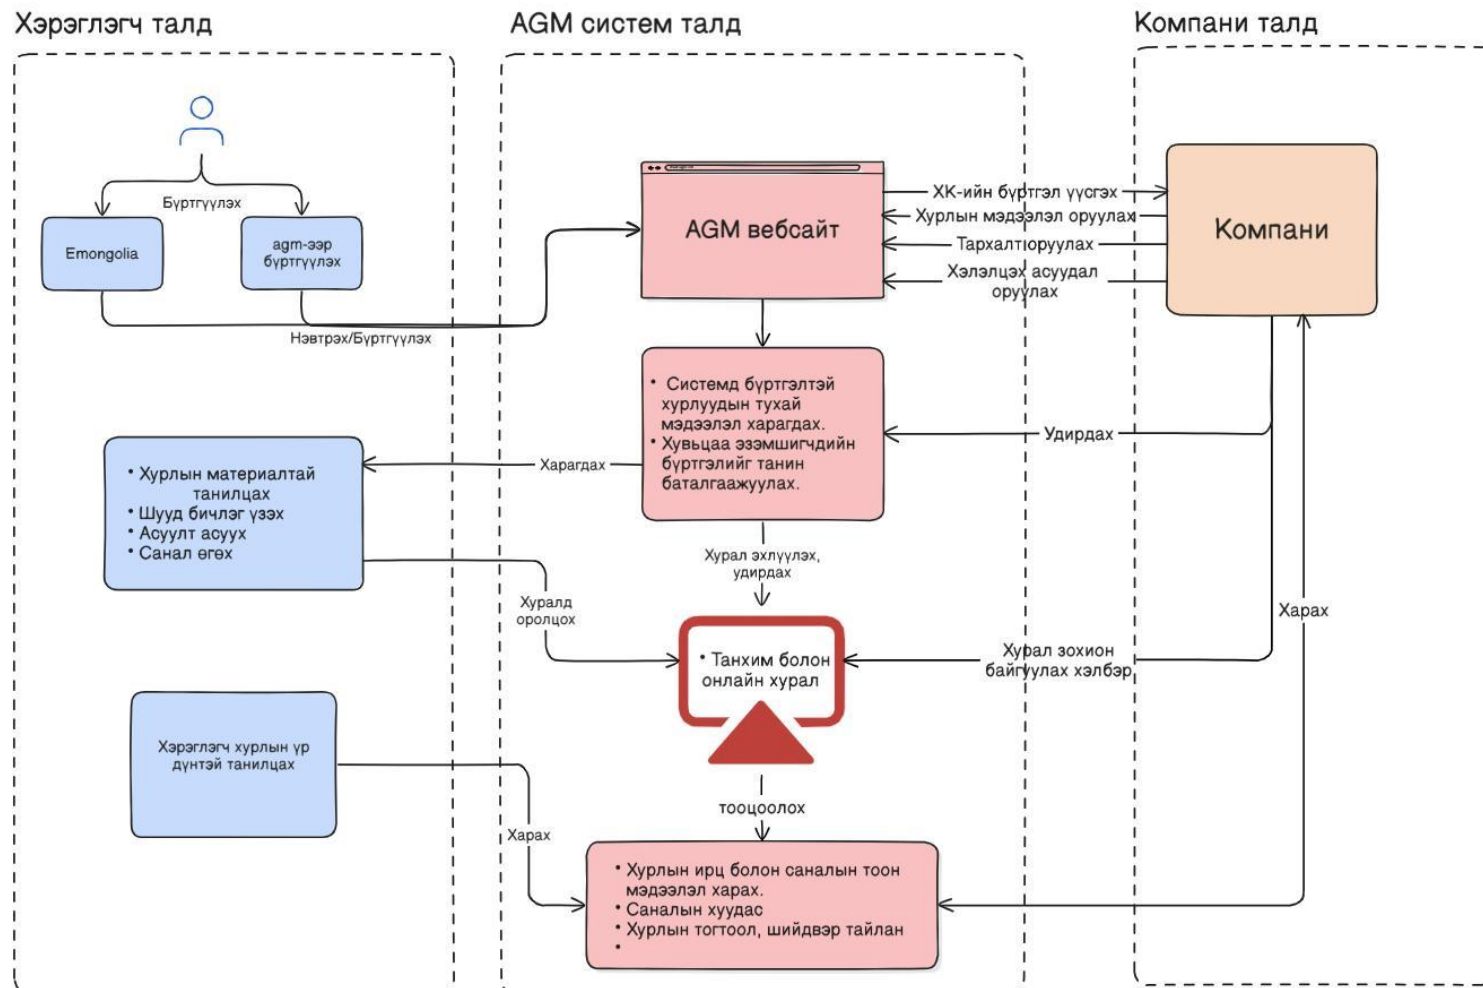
Хэрэглэгч талд

AGM систем талд

Компани талд

Бүртгүүлэх

Emongolia

agm-ээр бүртгүүлэх

Нэвтрэх/Бүртгүүлэх

AGM вебсайт

ХК-ийн бүртгэл үүсгэх

Хурлын мэдээлэл оруулах

Тархалт оруулах

Хэлэлцэх асуудал оруулах

Компани

• Системд бүртгэлтэй хурлуудын тухай мэдээлэл харагдах.
• Хувьцаа эзэмшигчдийн бүртгэлийг танин баталгаажуулах.

Удирдах

Харагдах

• Хурлын материалтай танилцах
• Шууд бичлэг үзэх
• Асуулт асуух
• Санал өгөх

Хурал эхлүүлэх, удирдах

Хуралд оролцох

• Танхим болон онлайн хурал

Хурал зохион байгуулах хэлбэр

Харах

Хэрэглэгч хурлын үр дүнтэй танилцах

тооцоолох

Харах

• Хурлын ирц болон саналын тоон мэдээлэл харах.
• Саналын хуудас
• Хурлын тогтоол, шийдвэр тайлан
•